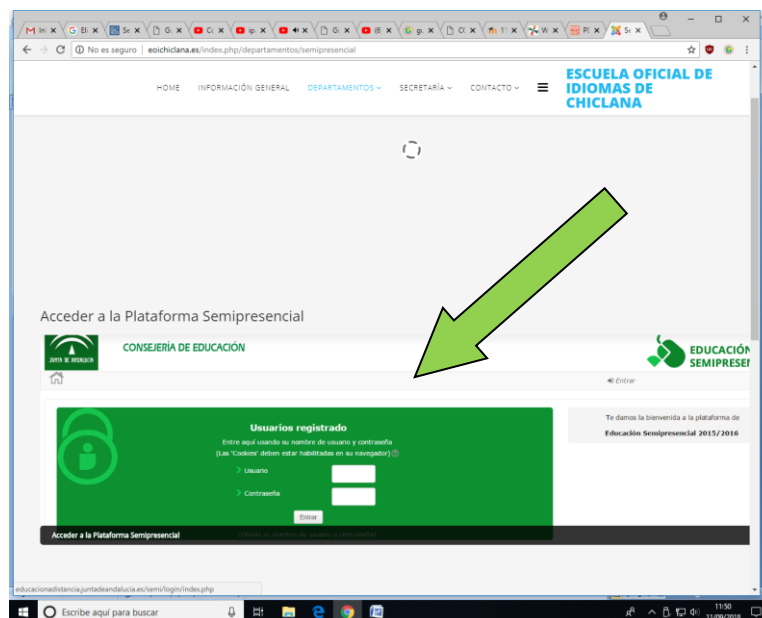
In × | El × | Se × | Gi × | Cc × | ip × | × | Gi × | (E × | gu × | Cl × | T( × | W × | Pl × | Sc ×

No es seguro | eoichiclana.es/index.php/departamentos/semipresencial

HOME   INFORMACIÓN GENERAL   DEPARTAMENTOS   SECRETARÍA   CONTACTO

ESCUELA OFICIAL DE IDIOMAS DE CHICLANA

Acceder a la Plataforma Semipresencial

JUNTA DE ANDALUCIA

CONSEJERÍA DE EDUCACIÓN

EDUCACIÓN SEMIPRESEN

Entrar

Usuarios registrado

Entre aquí usando su nombre de usuario y contraseña

(Las 'Cookies' deben estar habilitadas en su navegador)

Usuario

Contraseña

Entrar

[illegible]

Te damos la bienvenida a la plataforma de

Educación Semipresencial 2015/2016

Acceder a la Plataforma Semipresencial

educacionadistancia.juntadeandalucia.es/semi/login/index.php

Escribe aquí para buscar

11:50
11/09/2018